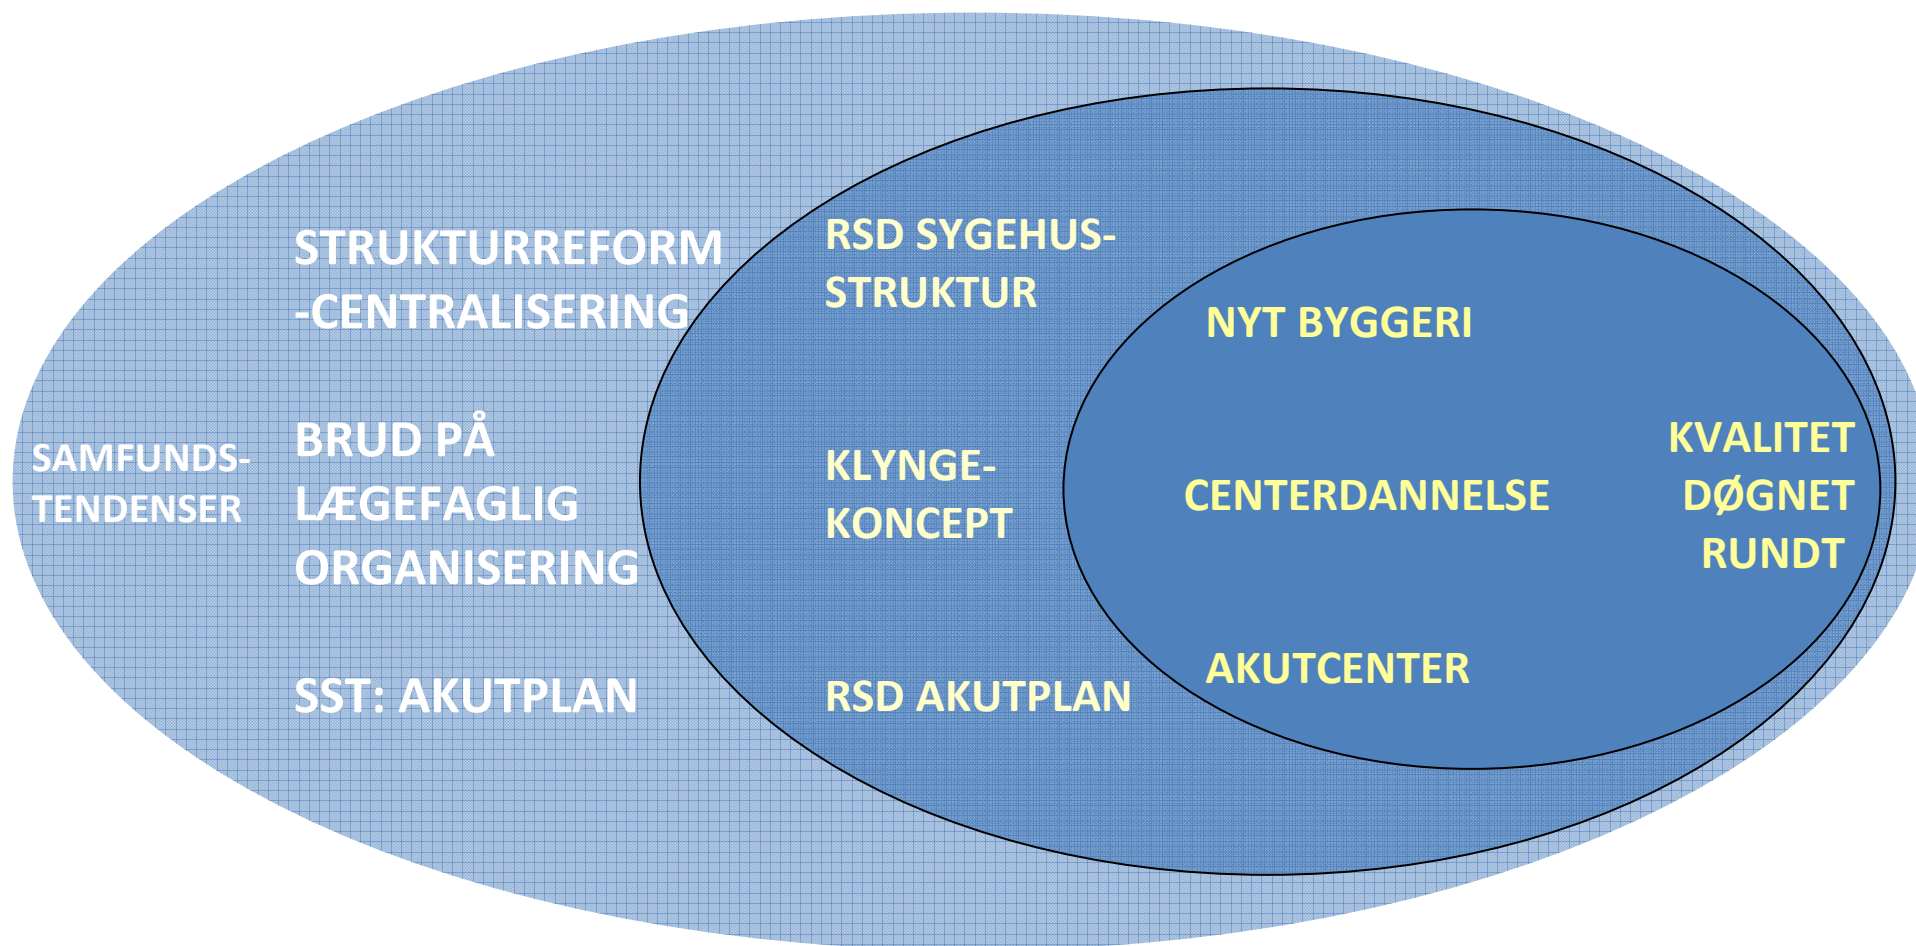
SAMFUNDS-TENDENSER

STRUKTURREFORM -CENTRALISERING

BRUD PÅ LÆGEFAGLIG ORGANISERING

SST: AKUTPLAN

RSD SYGEHUS-STRUKTUR

KLYNGE-KONCEPT

RSD AKUTPLAN

NYT BYGGERI

CENTERDANNELSE

AKUTCENTER

KVALITET DØGNET RUNDT